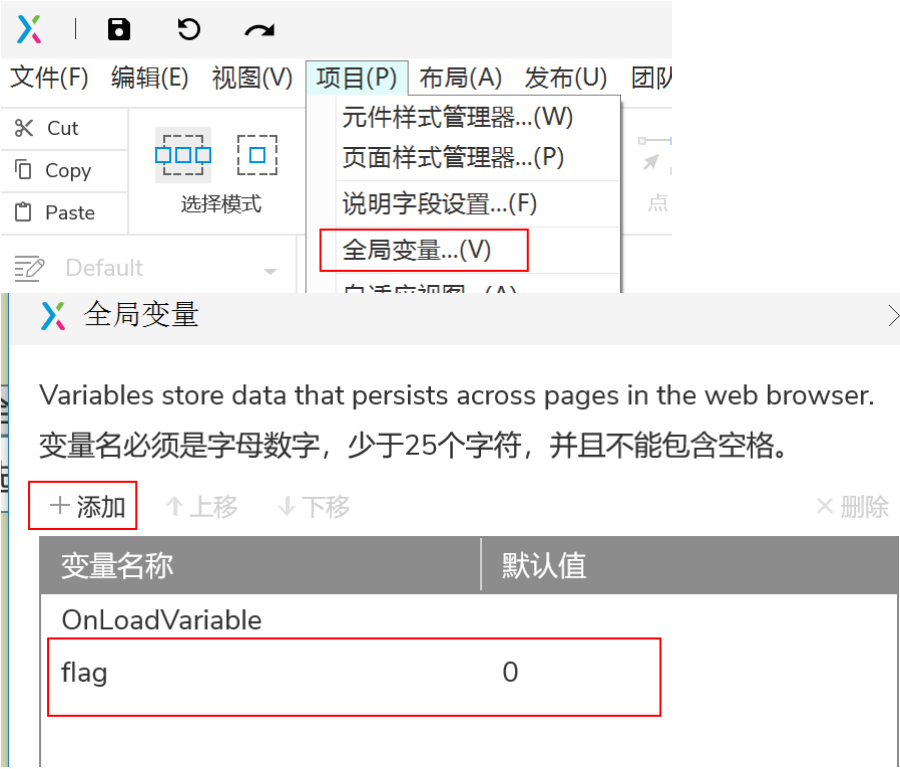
文件(F) 编辑(E) 视图(V) 项目(P) 布局(A) 发布(U) 团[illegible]

Cut
Copy
Paste

选择模式

Default

元件样式管理器...(W)
页面样式管理器...(P)
说明字段设置...(F)
全局变量...(V)
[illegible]

点

全局变量

Variables store data that persists across pages in the web browser.
变量名必须是字母数字，少于25个字符，并且不能包含空格。

+ 添加 ↑ 上移 ↓ 下移 × 删除

| 变量名称 | 默认值 |
|---|---|
| OnLoadVariable | |
| flag | 0 |